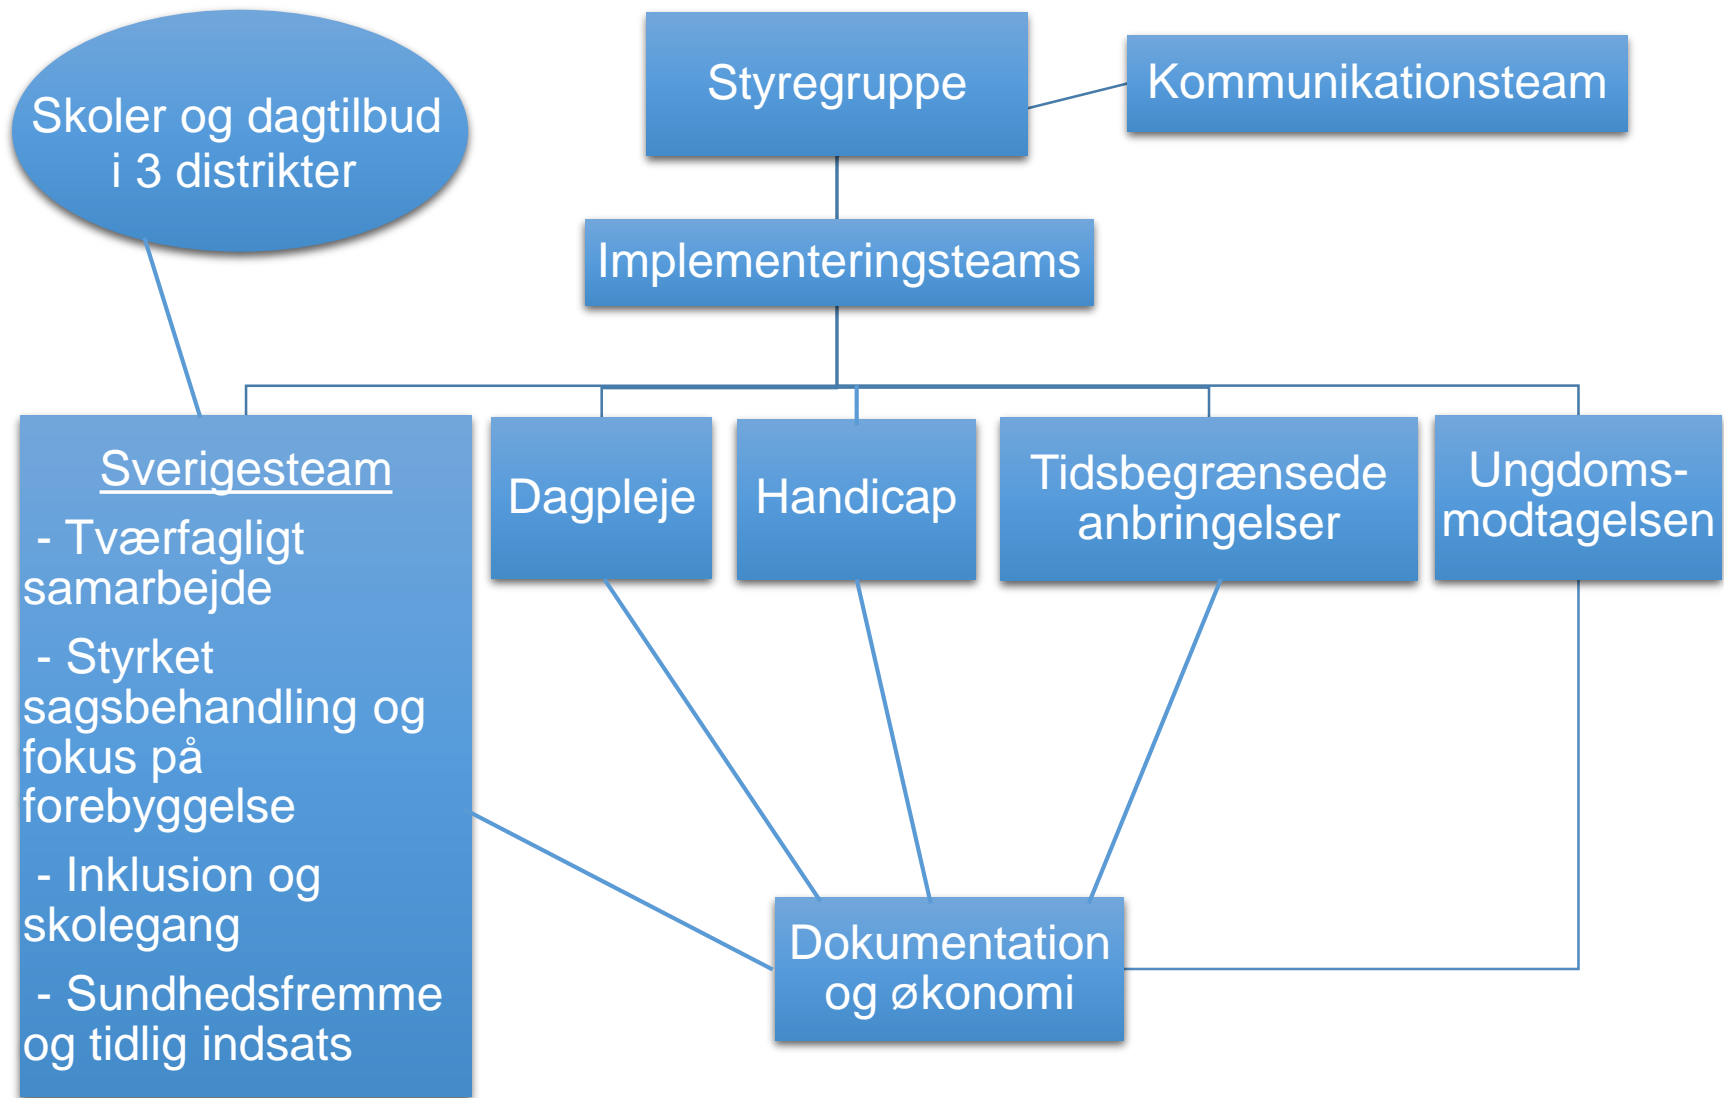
Skoler og dagtilbud i 3 distrikter

Styregruppe

Kommunikationsteam

Implementeringsteams

Sverigesteam

- Tværfagligt samarbejde

- Styrket sagsbehandling og fokus på forebyggelse

- Inklusion og skolegang

- Sundhedsfremme og tidlig indsats

Dagpleje

Handicap

Tidsbegrænsede anbringelser

Ungdoms-modtagelsen

Dokumentation og økonomi